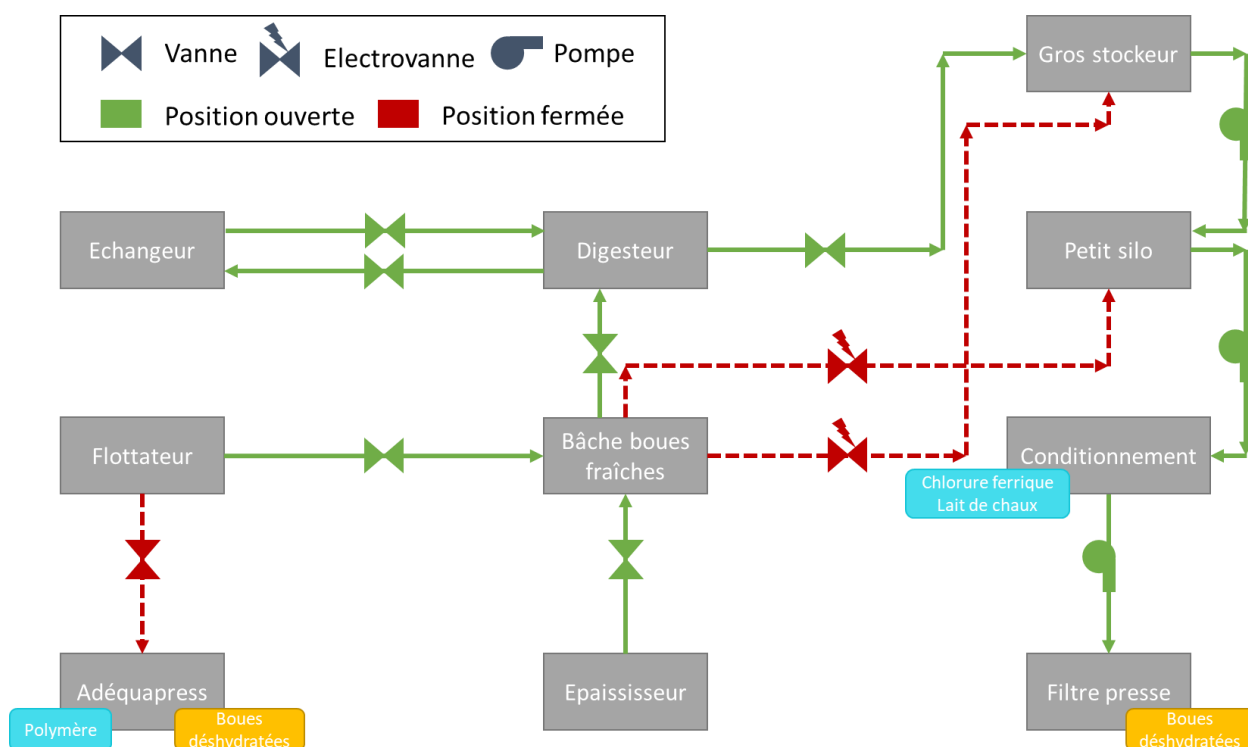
Vanne
Electrovanne
Pompe
Position ouverte
Position fermée

Gros stockeur
Echangeur
Digesteur
Petit silo
Flottateur
Bâche boues fraîches
Conditionnement
Chlorure ferrique
Lait de chaux
Adéquapress
Polymère
Boues déshydratées
Epaississeur
Filtre presse
Boues déshydratées